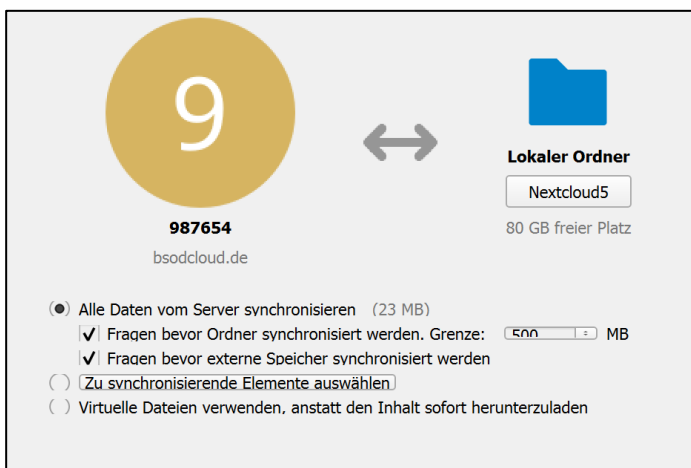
9

987654

bsodcloud.de

Lokaler Ordner

Nextcloud5

80 GB freier Platz

Alle Daten vom Server synchronisieren (23 MB)

Fragen bevor Ordner synchronisiert werden. Grenze: 500 MB

Fragen bevor externe Speicher synchronisiert werden

Zu synchronisierende Elemente auswählen

Virtuelle Dateien verwenden, anstatt den Inhalt sofort herunterzuladen